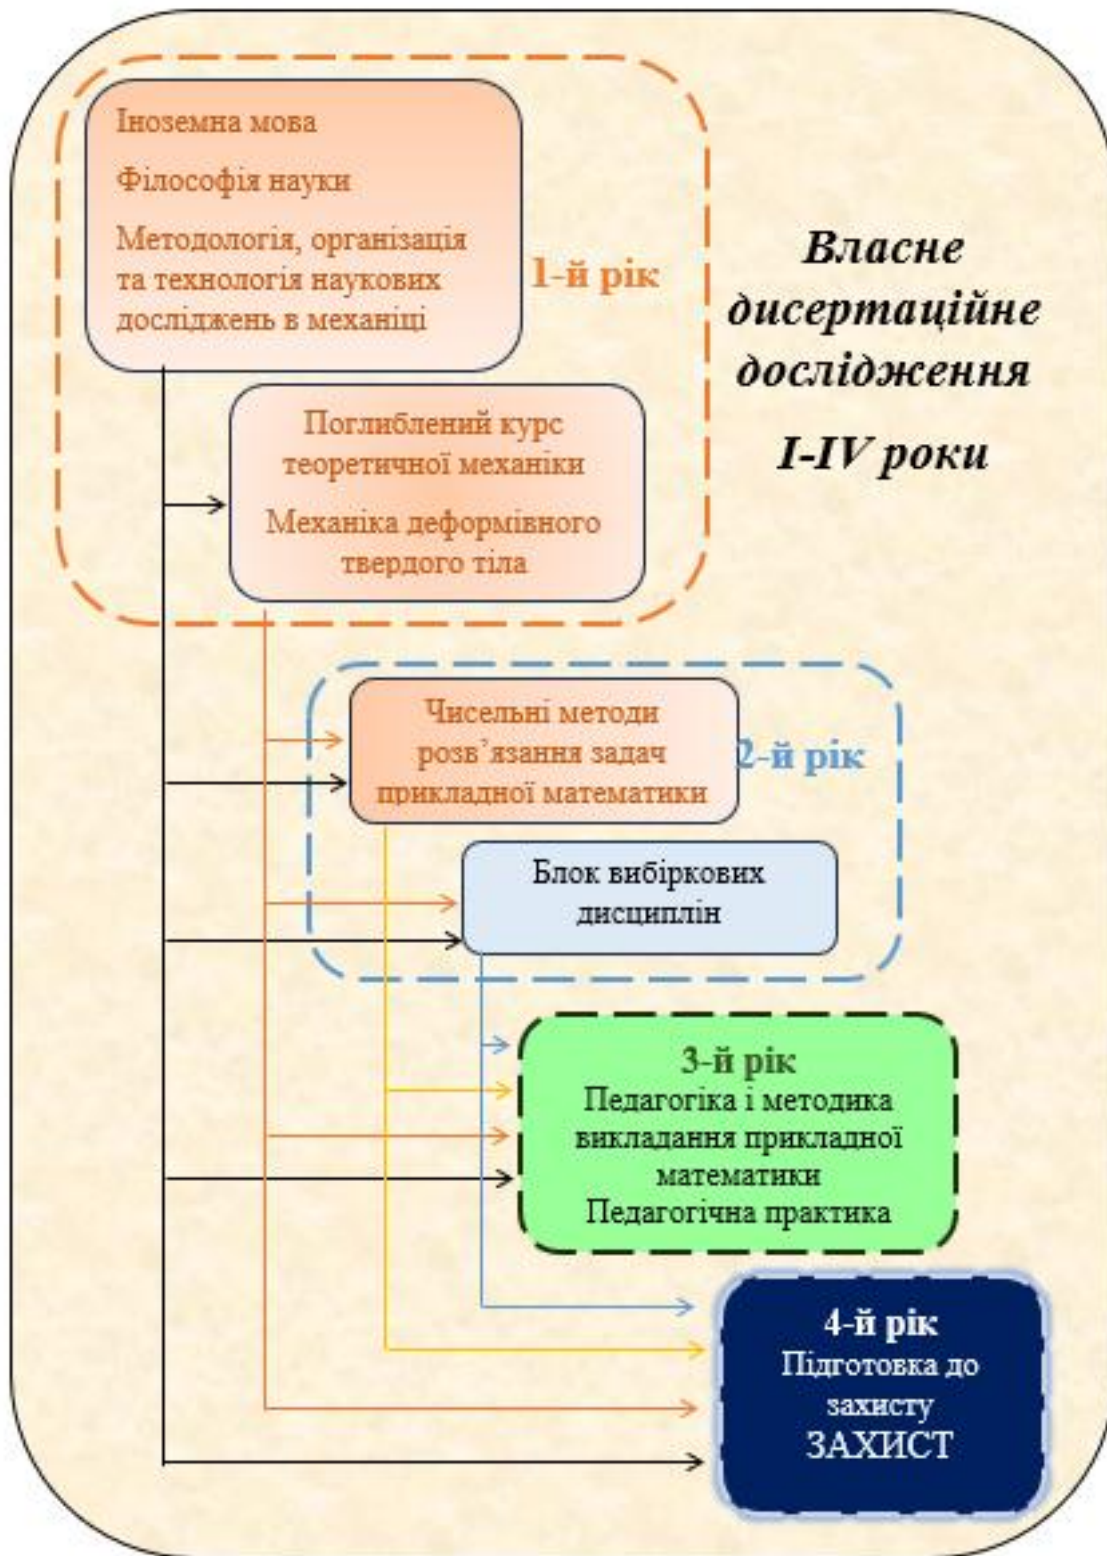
Іноземна мова

Філософія науки

Методологія, організація та технологія наукових досліджень в механіці

1-й рік

Власне дисертаційне дослідження

I-IV роки

Поглиблений курс теоретичної механіки

Механіка деформівного твердого тіла

Чисельні методи розв'язання задач прикладної математики

2-й рік

Блок вибіркових дисциплін

3-й рік
Педагогіка і методика викладання прикладної математики
Педагогічна практика

4-й рік
Підготовка до захисту
ЗАХИСТ